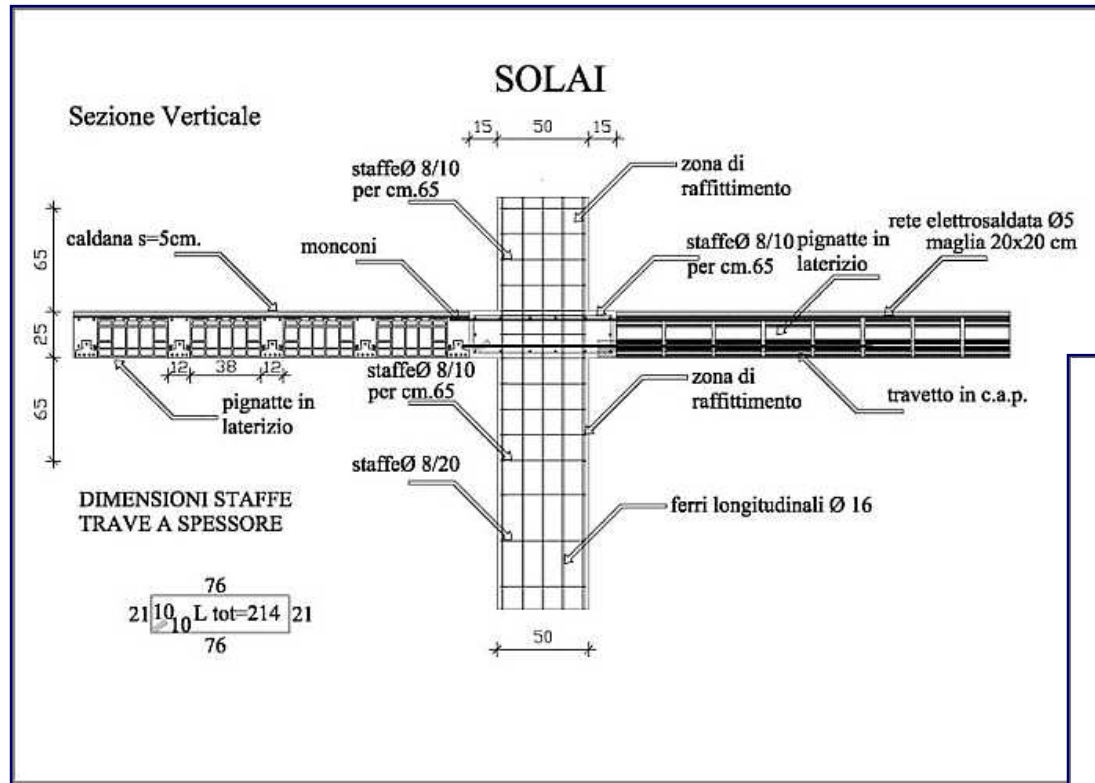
SOLAI

Sezione Verticale

15 50 15

staffeØ 8/10 per cm.65

zona di raffittimento

rete elettrosaldata Ø5 maglia 20x20 cm

65

caldana s=5cm.

monconi

staffeØ 8/10 per cm.65

pignatte in laterizio

25

12 38 12

65

pignatte in laterizio

staffeØ 8/10 per cm.65

zona di raffittimento

travetto in c.a.p.

staffeØ 8/20

DIMENSIONI STAFFE TRAVE A SPESSORE

ferri longitudinali Ø 16

76

21 10 10 L tot=214 21

76

50